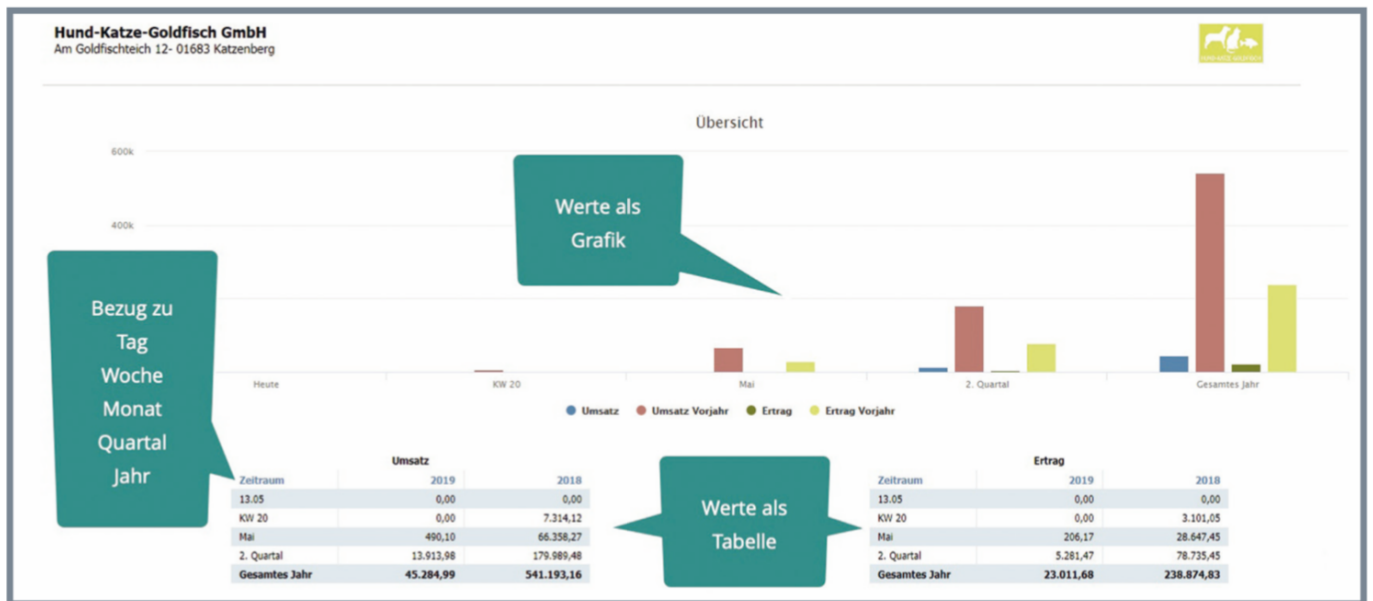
Hund-Katze-Goldfisch GmbH
Am Goldfischteich 12- 01683 Katzenberg

Übersicht

600k
400k

Werte als Grafik

Bezug zu Tag Woche Monat Quartal Jahr

Heute | KW 20 | Mai | 2. Quartal | Gesamtes Jahr

Umsatz | Umsatz Vorjahr | Ertrag | Ertrag Vorjahr

Umsatz

| Zeitraum | 2019 | 2018 |
|---|---|---|
| 13.05 | 0,00 | 0,00 |
| KW 20 | 0,00 | 7.314,12 |
| Mai | 490,10 | 66.358,27 |
| 2. Quartal | 13.913,98 | 179.989,48 |
| Gesamtes Jahr | 45.284,99 | 541.193,16 |

Werte als Tabelle

Ertrag

| Zeitraum | 2019 | 2018 |
|---|---|---|
| 13.05 | 0,00 | 0,00 |
| KW 20 | 0,00 | 3.101,05 |
| Mai | 206,17 | 28.647,45 |
| 2. Quartal | 5.281,47 | 78.735,45 |
| Gesamtes Jahr | 23.011,68 | 238.874,83 |